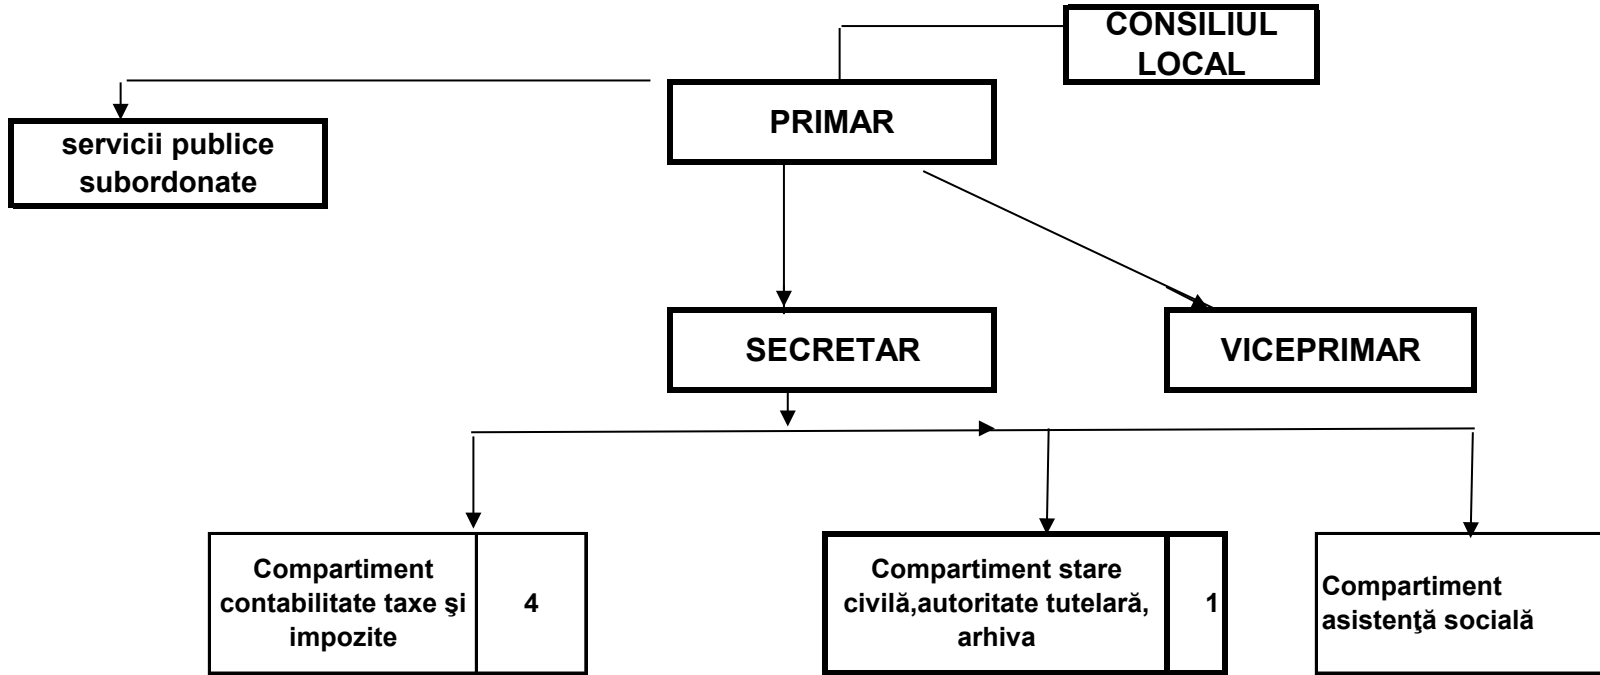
CONSILIUL LOCAL

servicii publice subordonate

PRIMAR

SECRETAR

VICEPRIMAR

Compartiment contabilitate taxe şi impozite

4

Compartiment stare civilă,autoritate tutelară, arhiva

1

Compartiment asistenţă socială